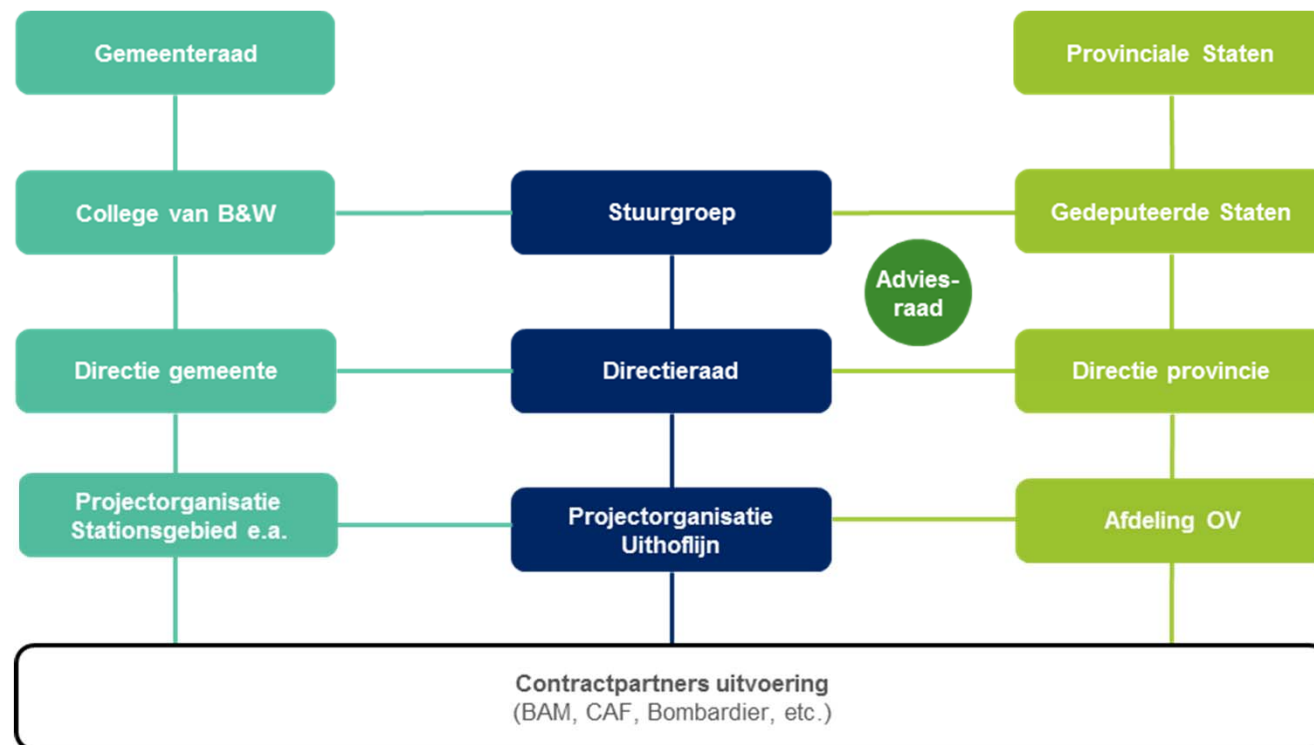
Gemeenteraad

Provinciale Staten

College van B&W

Stuurgroep

Gedeputeerde Staten

Advies-raad

Directie gemeente

Directieraad

Directie provincie

Projectorganisatie Stationsgebied e.a.

Projectorganisatie Uithoflijn

Afdeling OV

Contractpartners uitvoering
(BAM, CAF, Bombardier, etc.)